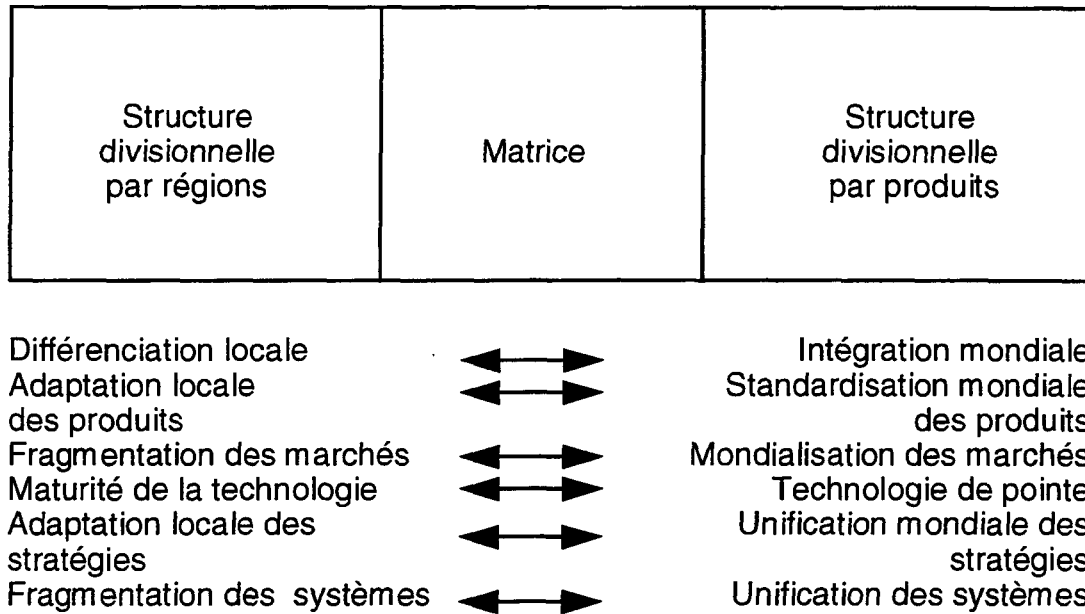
| Structure divisionnelle par régions | Matrice | Structure divisionnelle par produits |
|---|---|---|

Différenciation locale ⟷ Intégration mondiale
Adaptation locale des produits ⟷ Standardisation mondiale des produits
Fragmentation des marchés ⟷ Mondialisation des marchés
Maturité de la technologie ⟷ Technologie de pointe
Adaptation locale des stratégies ⟷ Unification mondiale des stratégies
Fragmentation des systèmes ⟷ Unification des systèmes